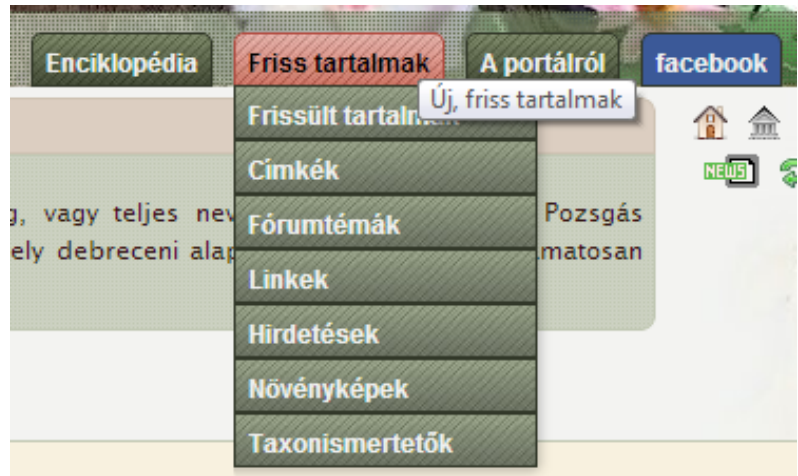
Enciklopédia Friss tartalmak A portálról facebook

Új, friss tartalmak

Frissült tartalm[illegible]

Címkék

Fórumtémák

Linkek

Hirdetések

Növényképek

Taxonismertetők

NEWS

g, vagy teljes nev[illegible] Pozsgás ely debreceni alap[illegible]matosan